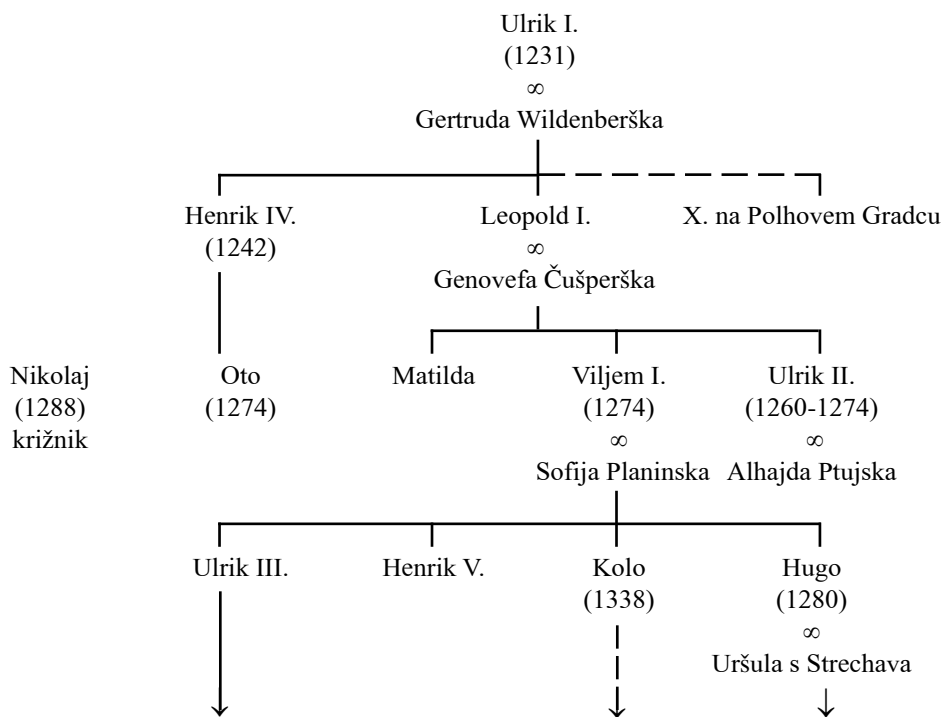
Ulrik I.
(1231)
∞
Gertruda Wildenberška

Henrik IV.
(1242)

Leopold I.
∞
Genovefa Čušperška

X. na Polhovem Gradcu

Nikolaj
(1288)
križnik

Oto
(1274)

Matilda

Viljem I.
(1274)
∞
Sofija Planinska

Ulrik II.
(1260-1274)
∞
Alhajda Ptujska

Ulrik III.

Henrik V.

Kolo
(1338)

Hugo
(1280)
∞
Uršula s Strechava